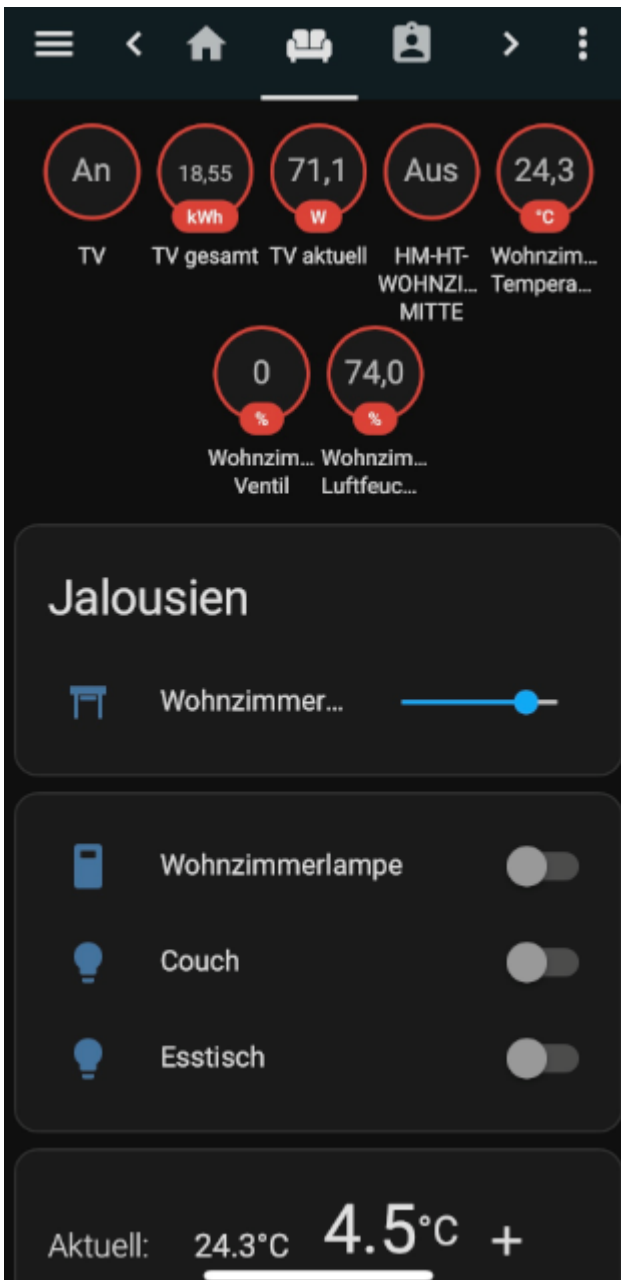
An
TV

18,55
kWh
TV gesamt

71,1
W
TV aktuell

Aus
HM-HT-WOHNZI... MITTE

24,3
°C
Wohnzim... Tempera...

0
%
Wohnzim... Ventil

74,0
%
Wohnzim... Luftfeuc...

Jalousien

Wohnzimmer...

Wohnzimmerlampe

Couch

Esstisch

Aktuell: 24.3°C 4.5°C +